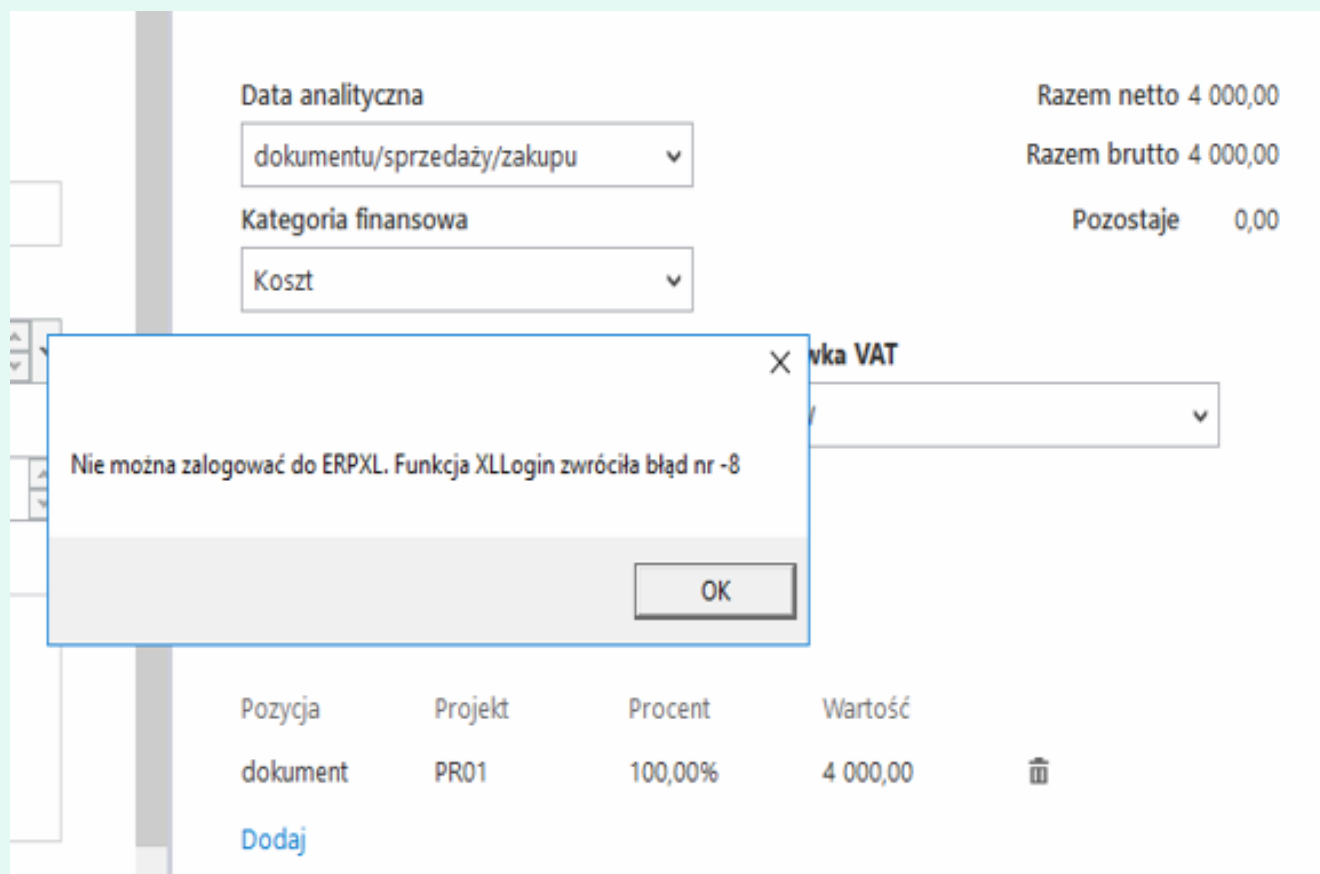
Data analityczna

dokumentu/sprzedaży/zakupu

Kategoria finansowa

Koszt

Razem netto 4 000,00

Razem brutto 4 000,00

Pozostaje 0,00

wka VAT

Nie można zalogować do ERPXL. Funkcja XLLogin zwróciła błąd nr -8

OK

| Pozycja | Projekt | Procent | Wartość |
|---|---|---|---|
| dokument | PR01 | 100,00% | 4 000,00 |

Dodaj